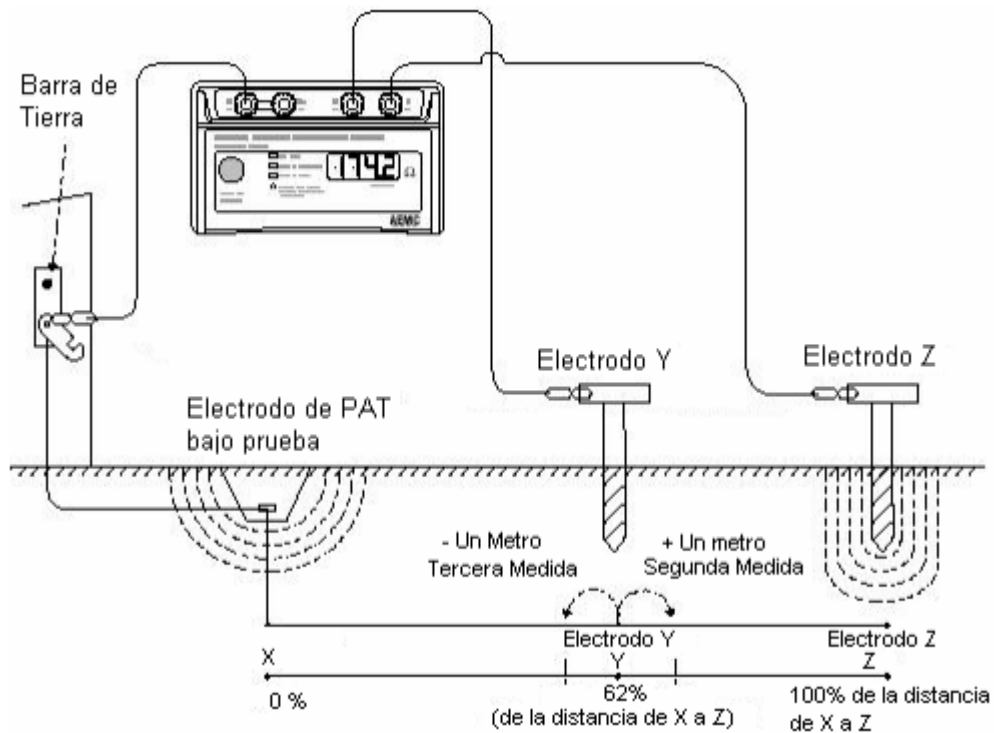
Barra de Tierra

17.42 Ω

AEMC

Electrodo Y

Electrodo Z

Electrodo de PAT bajo prueba

- Un Metro Tercera Medida

+ Un metro Segunda Medida

Electrodo Y

Electrodo Z

X

Y

Z

0 %

62% (de la distancia de X a Z)

100% de la distancia de X a Z